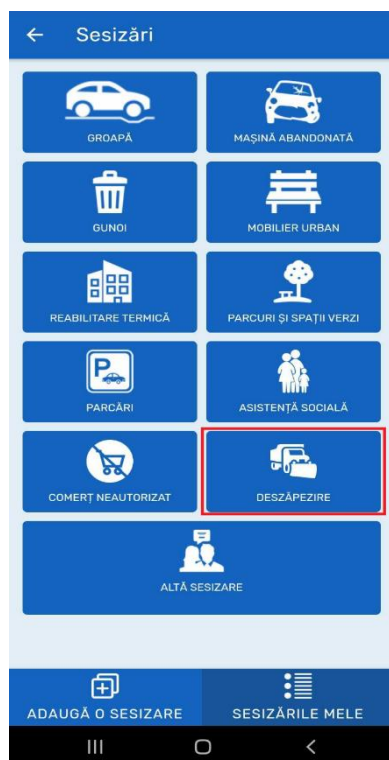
Sesizări

GROAPĂ

MAȘINĂ ABANDONATĂ

GUNOI

MOBILIER URBAN

REABILITARE TERMICĂ

PARCURI ȘI SPAȚII VERZI

PARCĂRI

ASISTENȚĂ SOCIALĂ

COMERȚ NEAUTORIZAT

DESZĂPEZIRE

ALTĂ SESIZARE

ADAUGĂ O SESIZARE

SESIZĂRILE MELE